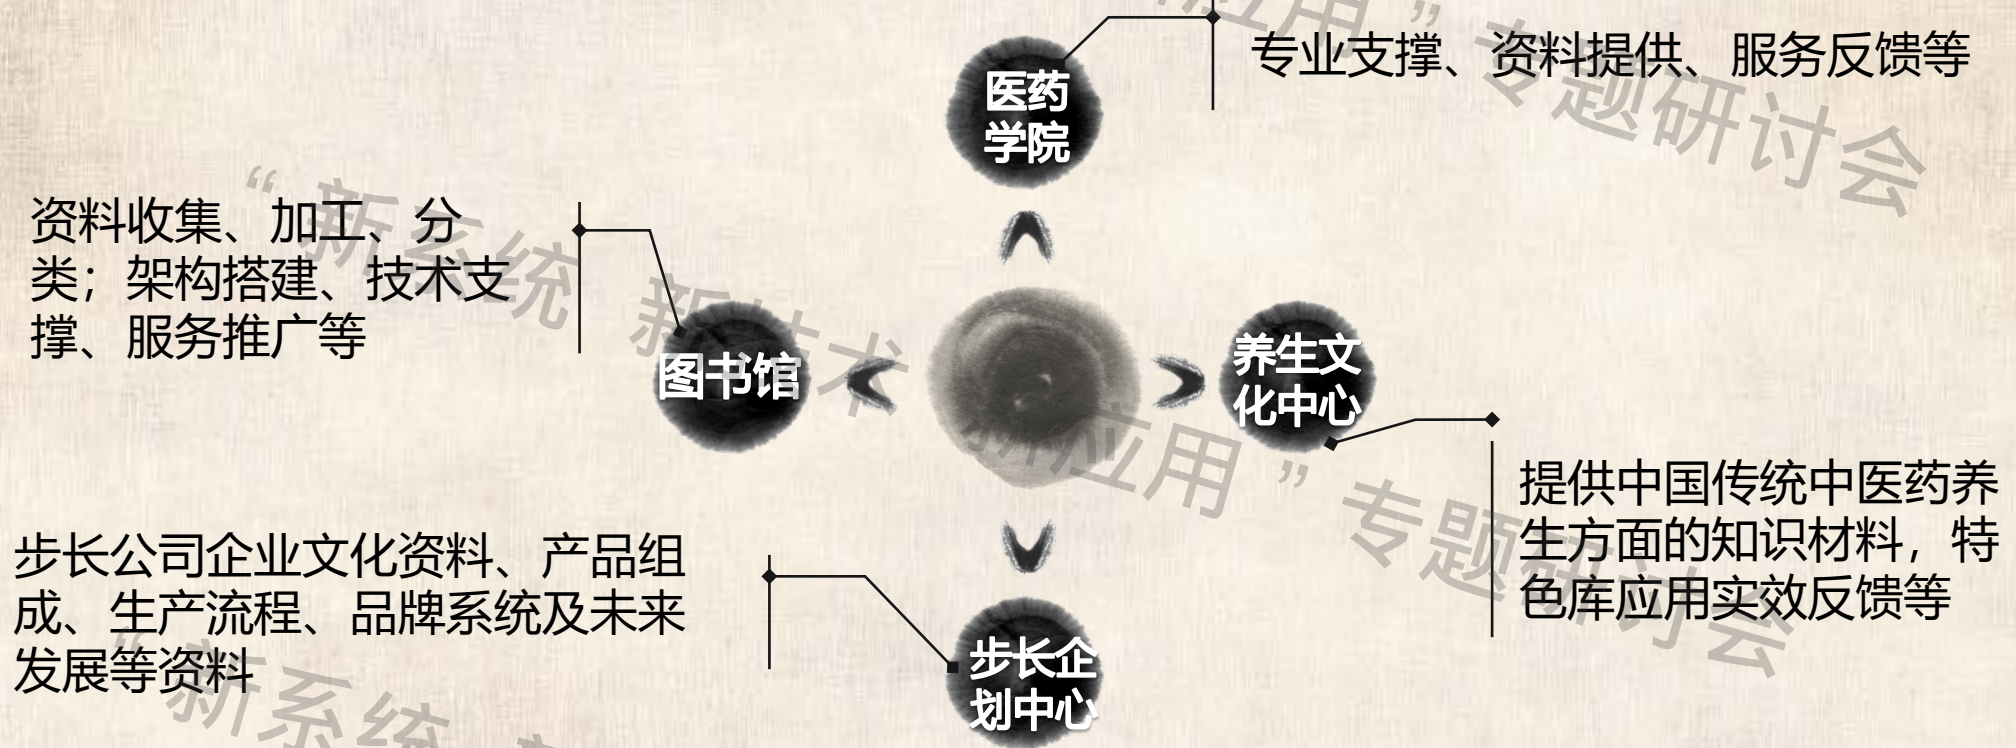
医药学院

专业支撑、资料提供、服务反馈等

资料收集、加工、分类；架构搭建、技术支撑、服务推广等

图书馆

养生文化中心

提供中国传统中医药养生方面的知识材料，特色库应用实效反馈等

步长公司企业文化资料、产品组成、生产流程、品牌系统及未来发展等资料

步长企划中心

“新系统 新技术 新应用”专题研讨会

“新系统 新技术 新应用”专题研讨会

应用”专题研讨会

“新系统